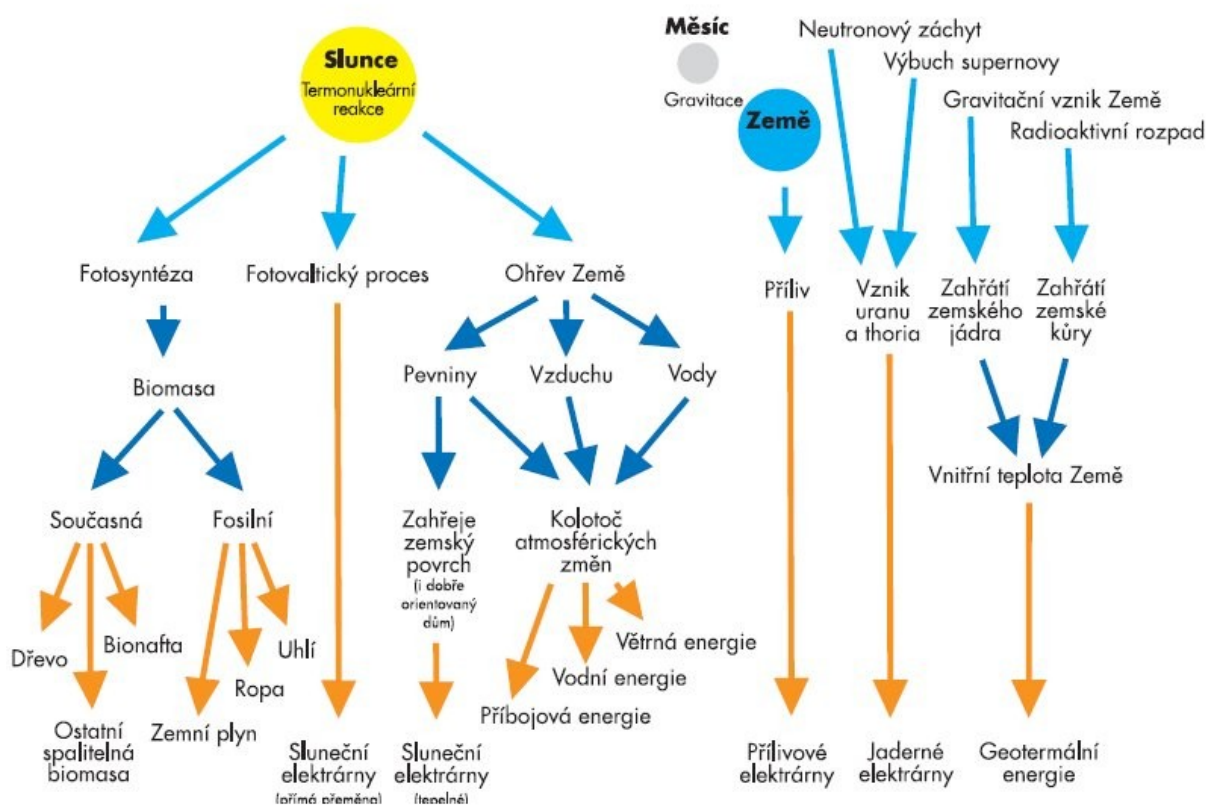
Slunce
Termonukleární reakce

Fotosyntéza

Biomasa

Současná

Dřevo

Bionafta

Ostatní spalitelná biomasa

Fosilní

Zemní plyn

Ropa

Uhlí

Fotovoltický proces

Sluneční elektrárny (přímá přeměna)

Ohřev Země

Pevniny

Vzduchu

Vody

Zahřeje zemský povrch (i dobře orientovaný dům)

Sluneční elektrárny (tepelné)

Kolotoč atmosférických změn

Větrná energie

Vodní energie

Příbojová energie

Měsíc

Gravitace

Země

Příliv

Přílivové elektrárny

Neutronový záchyt

Výbuch supernovy

Vznik uranu a thoria

Jaderné elektrárny

Gravitační vznik Země

Radioaktivní rozpad

Zahřátí zemského jádra

Zahřátí zemské kůry

Vnitřní teplota Země

Geotermální energie